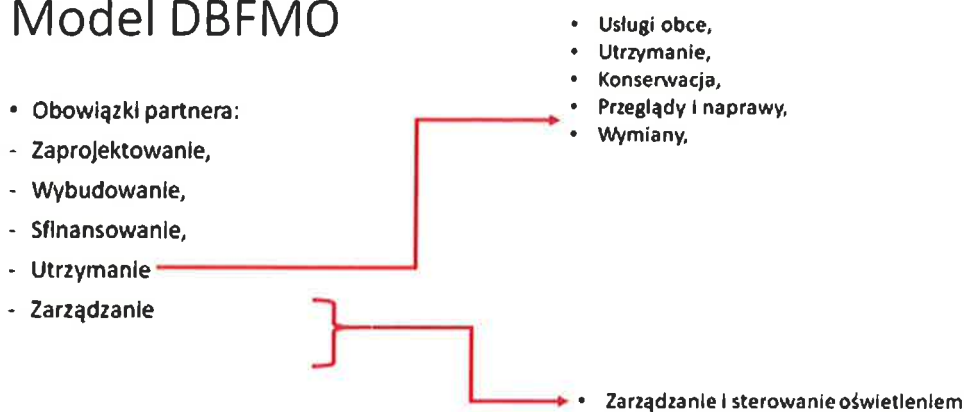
Model DBFMO

- Obowiązki partnera:
- Zaprojektowanie,
- Wybudowanie,
- Sfinansowanie,
- Utrzymanie
- Zarządzanie

- Usługi obce,
- Utrzymanie,
- Konserwacja,
- Przeglądy i naprawy,
- Wymiany,

- Zarządzanie i sterowanie oświetleniem